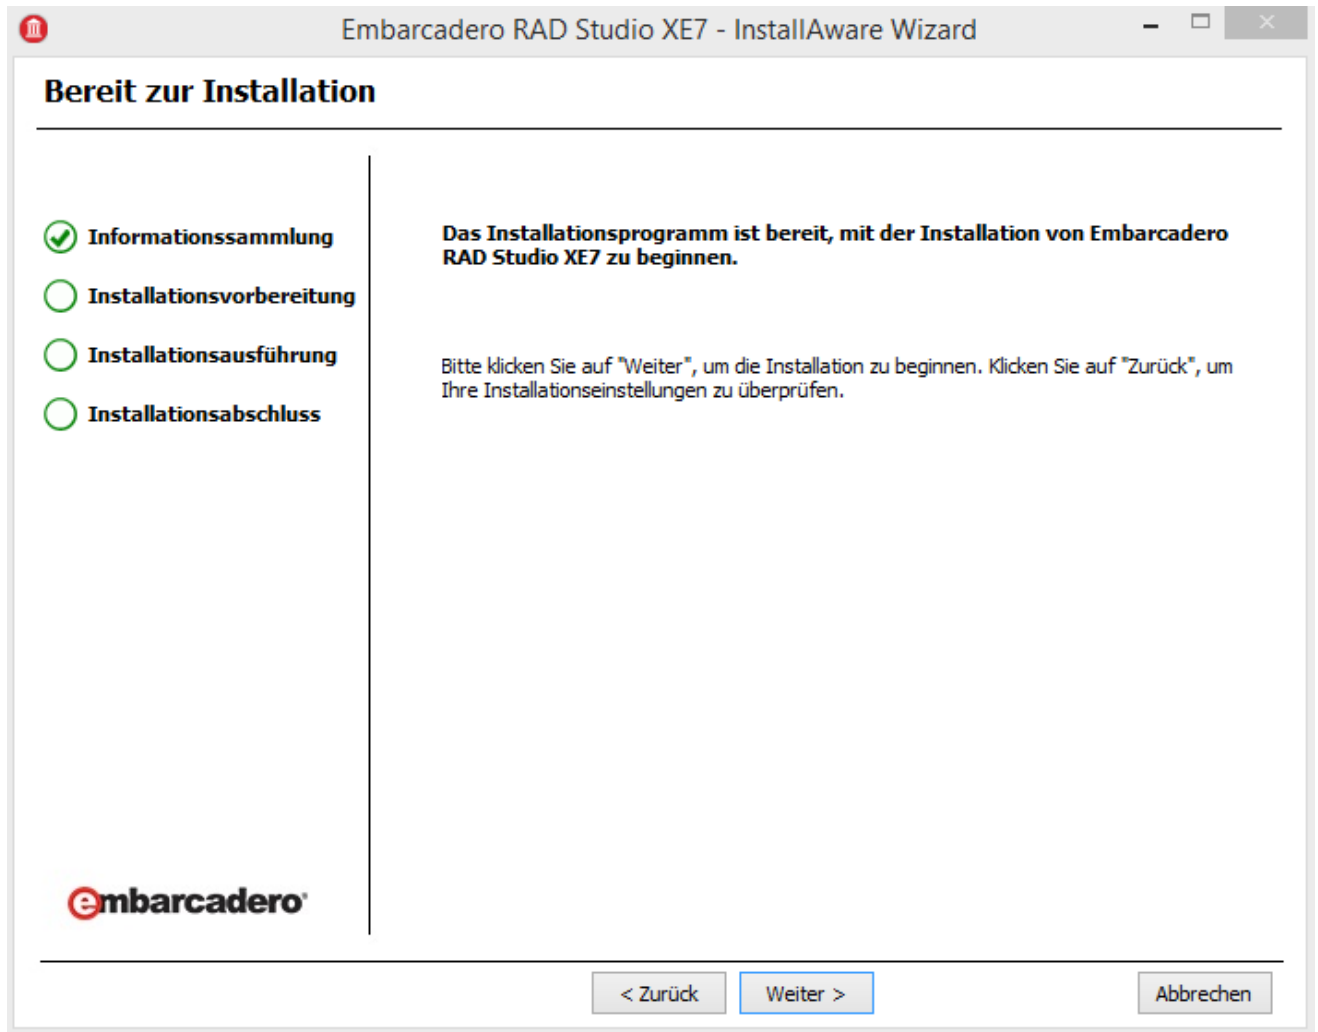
Embarcadero RAD Studio XE7 - InstallAware Wizard

Bereit zur Installation

Informationssammlung

Installationsvorbereitung

Installationsausführung

Installationsabschluss

Das Installationsprogramm ist bereit, mit der Installation von Embarcadero RAD Studio XE7 zu beginnen.

Bitte klicken Sie auf "Weiter", um die Installation zu beginnen. Klicken Sie auf "Zurück", um Ihre Installationseinstellungen zu überprüfen.

embarcadero

< Zurück

Weiter >

Abbrechen